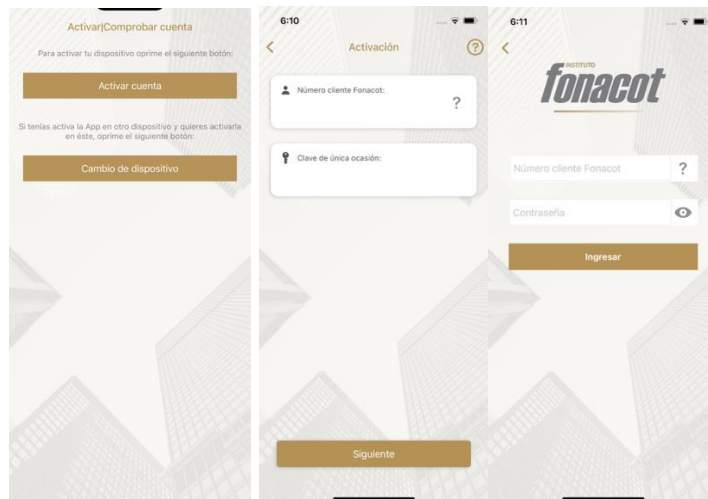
Activar|Comprobar cuenta

Para activar tu dispositivo oprime el siguiente botón:

Activar cuenta

Si tenías activa la App en otro dispositivo y quieres activarla en éste, oprime el siguiente botón:

Cambio de dispositivo

6:10

Activación

?

Número cliente Fonacot:

?

Clave de única ocasión:

Siguiente

6:11

INSTITUTO

fonacot

Número cliente Fonacot

?

Contraseña

Ingresar